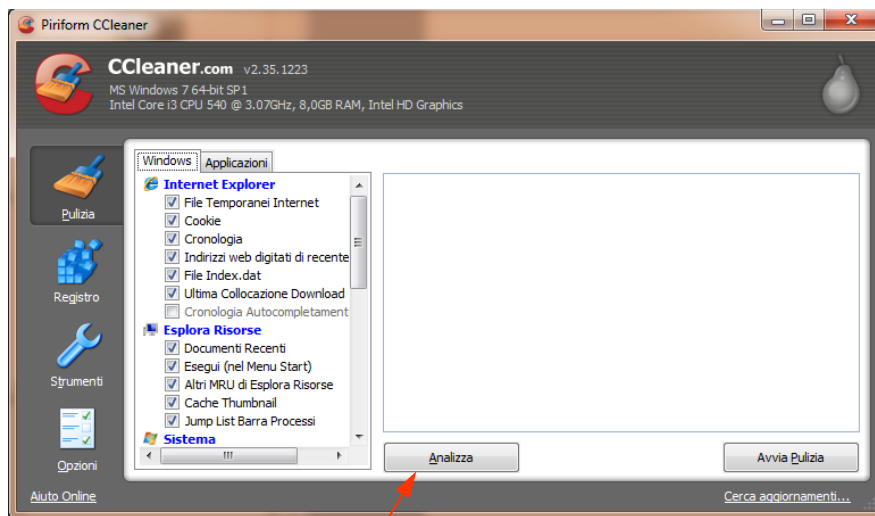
Piriform CCleaner

CCleaner.com v2.35.1223
MS Windows 7 64-bit SP1
Intel Core i3 CPU 540 @ 3.07GHz, 8,0GB RAM, Intel HD Graphics

Pulizia

Registro

Strumenti

Opzioni

Windows Applicazioni

Internet Explorer
File Temporanei Internet
Cookie
Cronologia
Indirizzi web digitati di recente
File Index.dat
Ultima Collocazione Download
Cronologia Autocompletament
Esplora Risorse
Documenti Recenti
Esegui (nel Menu Start)
Altri MRU di Esplora Risorse
Cache Thumbnail
Jump List Barra Processi
Sistema

Analizza

Avvia Pulizia

Aiuto Online

Cerca aggiornamenti...